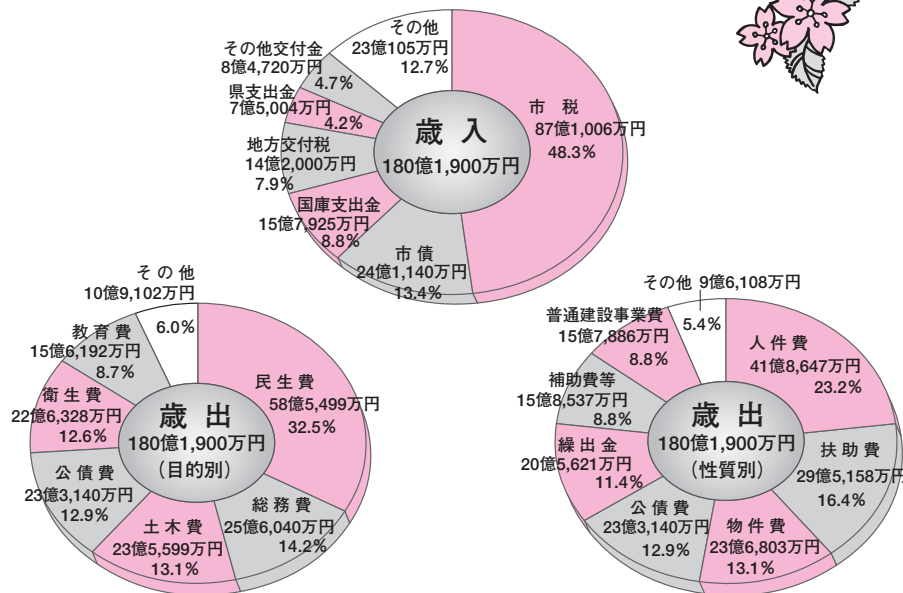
歳 入
180億1,900万円

市 税
87億1,006万円
48.3%

市 債
24億1,140万円
13.4%

国庫支出金
15億7,925万円
8.8%

地方交付税
14億2,000万円
7.9%

県支出金
7億5,004万円
4.2%

その他交付金
8億4,720万円
4.7%

その他
23億105万円
12.7%

歳 出
180億1,900万円
(目的別)

民生費
58億5,499万円
32.5%

総務費
25億6,040万円
14.2%

土木費
23億5,599万円
13.1%

公債費
23億3,140万円
12.9%

衛生費
22億6,328万円
12.6%

教育費
15億6,192万円
8.7%

その他
10億9,102万円
6.0%

歳 出
180億1,900万円
(性質別)

人件費
41億8,647万円
23.2%

扶助費
29億5,158万円
16.4%

物件費
23億6,803万円
13.1%

公債費
23億3,140万円
12.9%

繰出金
20億5,621万円
11.4%

補助費等
15億8,537万円
8.8%

普通建設事業費
15億7,886万円
8.8%

その他 9億6,108万円
5.4%